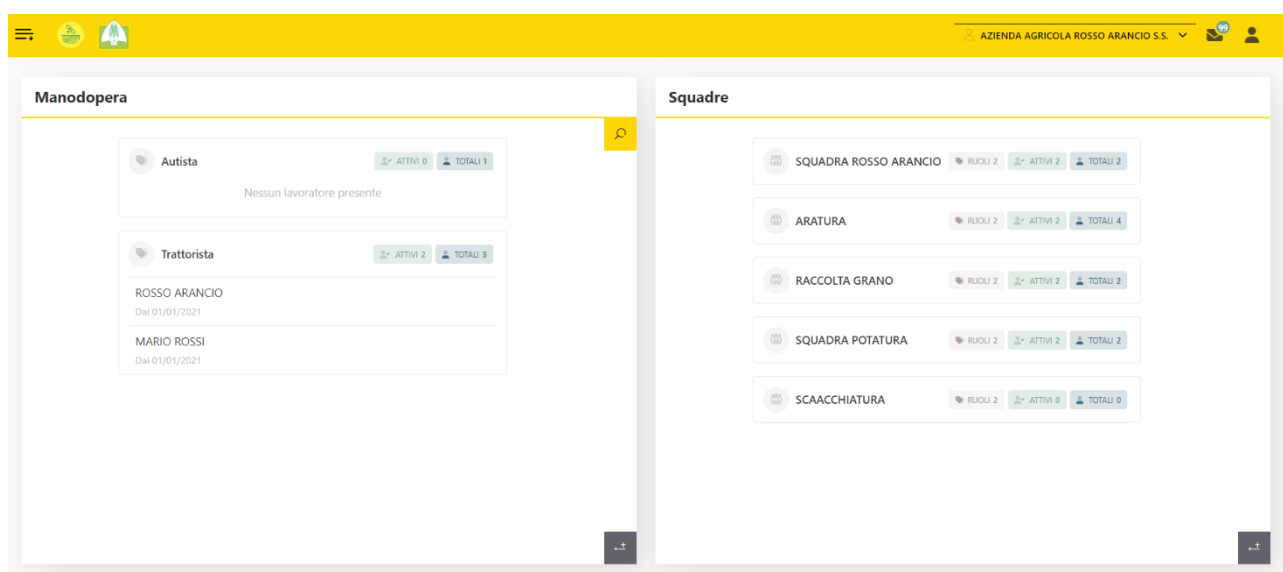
AZIENDA AGRICOLA ROSSO ARANCIO S.S.

99

Manodopera

Autista

ATTIVI 0 TOTALI 1

Nessun lavoratore presente

Trattorista

ATTIVI 2 TOTALI 3

ROSSO ARANCIO
Dal 01/01/2021

MARIO ROSSI
Dal 01/01/2021

Squadre

SQUADRA ROSSO ARANCIO RUOLI 2 ATTIVI 2 TOTALI 2

ARATURA RUOLI 2 ATTIVI 2 TOTALI 4

RACCOLTA GRANO RUOLI 2 ATTIVI 2 TOTALI 2

SQUADRA POTATURA RUOLI 2 ATTIVI 2 TOTALI 2

SCAACCHIATURA RUOLI 2 ATTIVI 0 TOTALI 0